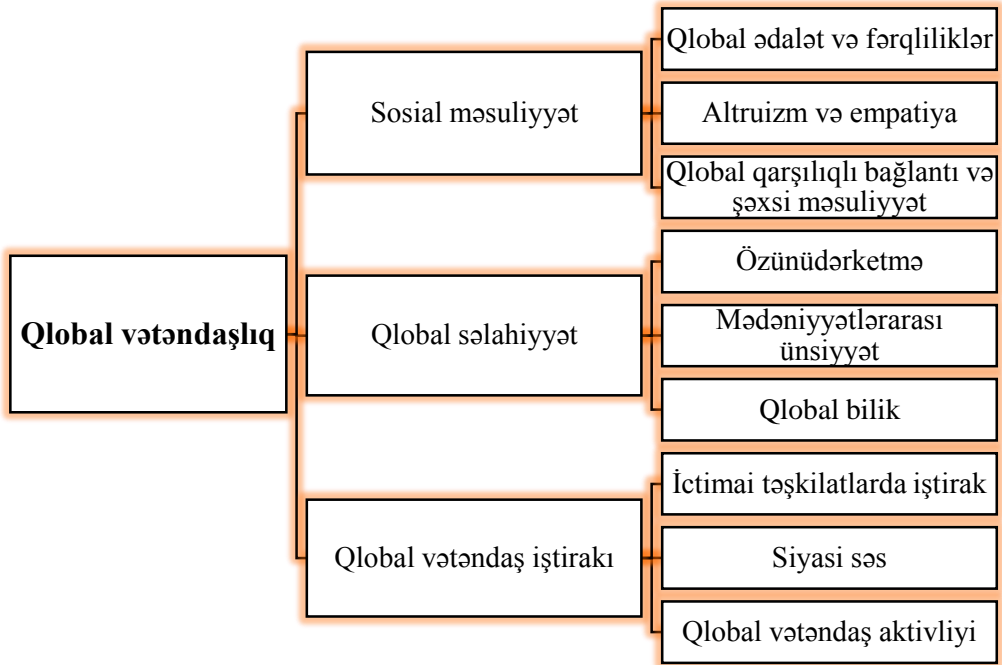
Qlobal vətəndaşlıq

Sosial məsuliyyət

Qlobal ədalət və fərqliliklər

Altruizm və empatiya

Qlobal qarşılıqlı bağlantı və şəxsi məsuliyyət

Qlobal səlahiyyət

Özünüdərketmə

Mədəniyyətlərarası ünsiyyət

Qlobal bilik

Qlobal vətəndaş iştirakı

İctimai təşkilatlarda iştirak

Siyasi səs

Qlobal vətəndaş aktivliyi